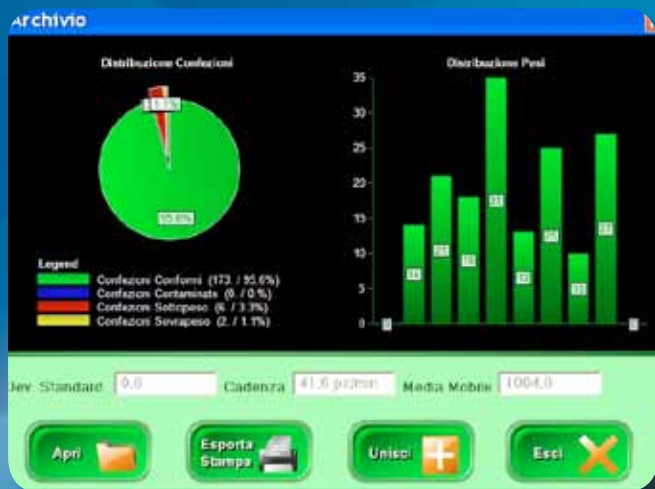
Archivio

Distribuzione Confezioni

1.1%

95.6%

Legend
Confezioni Conformi (173 / 95.6%)
Confezioni Contaminate (0 / 0%)
Confezioni Sottopeso (6 / 3.3%)
Confezioni Sovrapeso (2 / 1.1%)

Distribuzione Pesi

35
30
25
20
15
10
5
0

0
14
21
18
35
13
25
10
27
0

Dev. Standard 0.0
Cadenza 41.6 pz/min
Media Mobile 1004.0

Apri
Esporta Stampa
Unisci
Esci